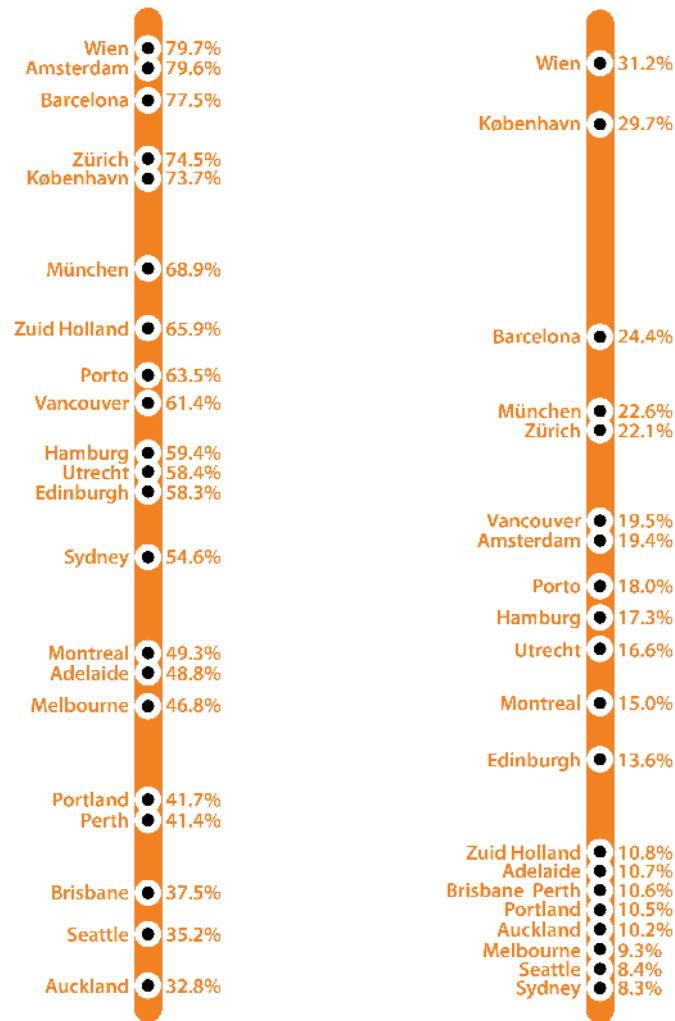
Wien 79.7%
Amsterdam 79.6%
Barcelona 77.5%
Zürich 74.5%
København 73.7%
München 68.9%
Zuid Holland 65.9%
Porto 63.5%
Vancouver 61.4%
Hamburg 59.4%
Utrecht 58.4%
Edinburgh 58.3%
Sydney 54.6%
Montreal 49.3%
Adelaide 48.8%
Melbourne 46.8%
Portland 41.7%
Perth 41.4%
Brisbane 37.5%
Seattle 35.2%
Auckland 32.8%

Wien 31.2%
København 29.7%
Barcelona 24.4%
München 22.6%
Zürich 22.1%
Vancouver 19.5%
Amsterdam 19.4%
Porto 18.0%
Hamburg 17.3%
Utrecht 16.6%
Montreal 15.0%
Edinburgh 13.6%
Zuid Holland 10.8%
Adelaide 10.7%
Brisbane Perth 10.6%
Portland 10.5%
Auckland 10.2%
Melbourne 9.3%
Seattle 8.4%
Sydney 8.3%